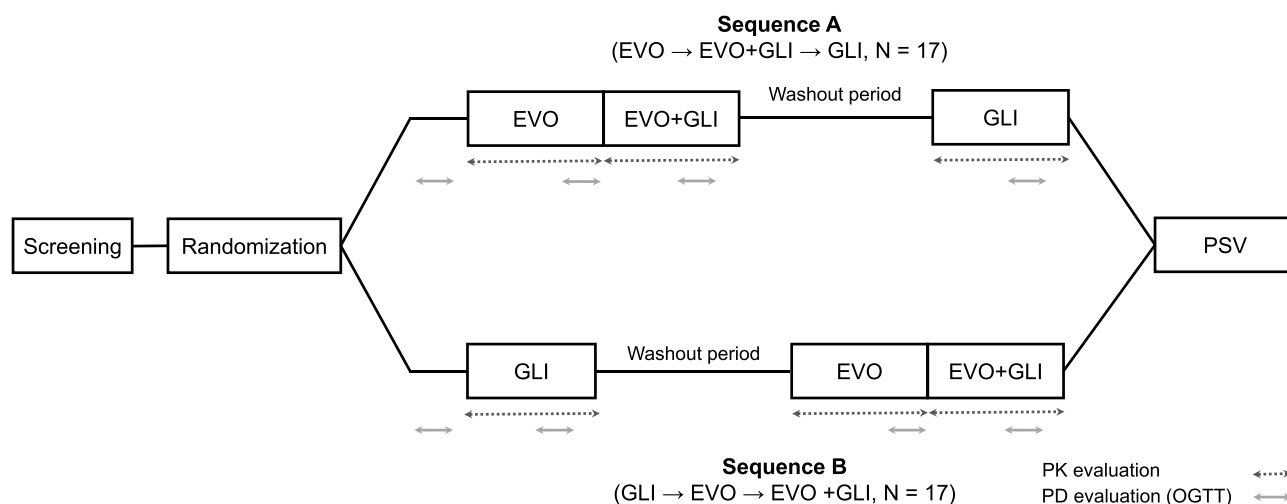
Sequence A
(EVO → EVO+GLI → GLI, N = 17)

EVO

EVO+GLI

Washout period

GLI

Screening

Randomization

PSV

GLI

Washout period

EVO

EVO+GLI

Sequence B
(GLI → EVO → EVO +GLI, N = 17)

PK evaluation
PD evaluation (OGTT)